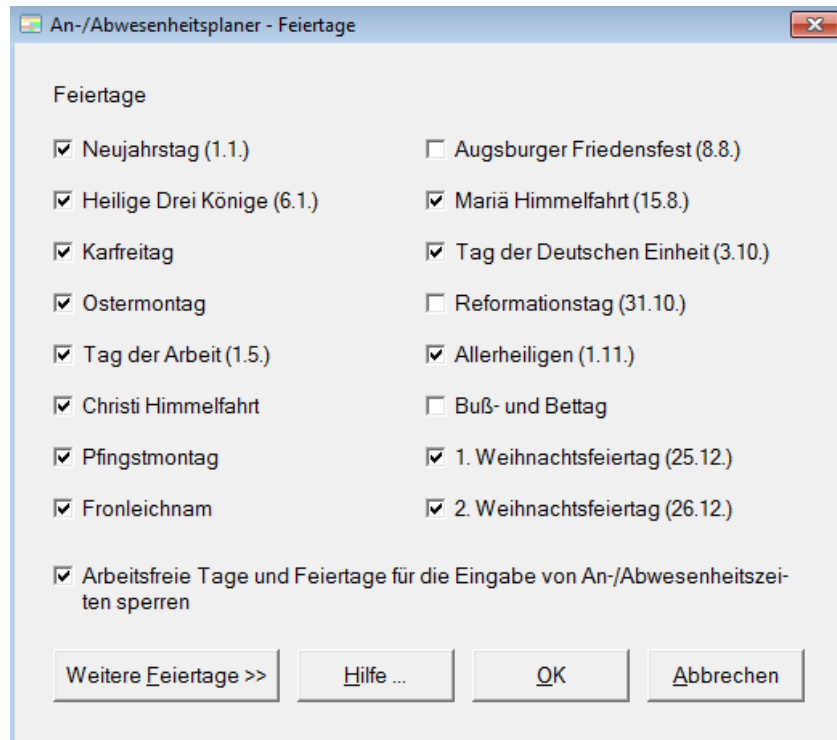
An-/Abwesenheitsplaner - Feiertage

Feiertage

Neujahrstag (1.1.)

Heilige Drei Könige (6.1.)

Karfreitag

Ostermontag

Tag der Arbeit (1.5.)

Christi Himmelfahrt

Pfingstmontag

Fronleichnam

Augsburger Friedensfest (8.8.)

Mariä Himmelfahrt (15.8.)

Tag der Deutschen Einheit (3.10.)

Reformationstag (31.10.)

Allerheiligen (1.11.)

Buß- und Bettag

1. Weihnachtsfeiertag (25.12.)

2. Weihnachtsfeiertag (26.12.)

Arbeitsfreie Tage und Feiertage für die Eingabe von An-/Abwesenheitszeiten sperren

Weitere Feiertage >>

Hilfe ...

OK

Abbrechen